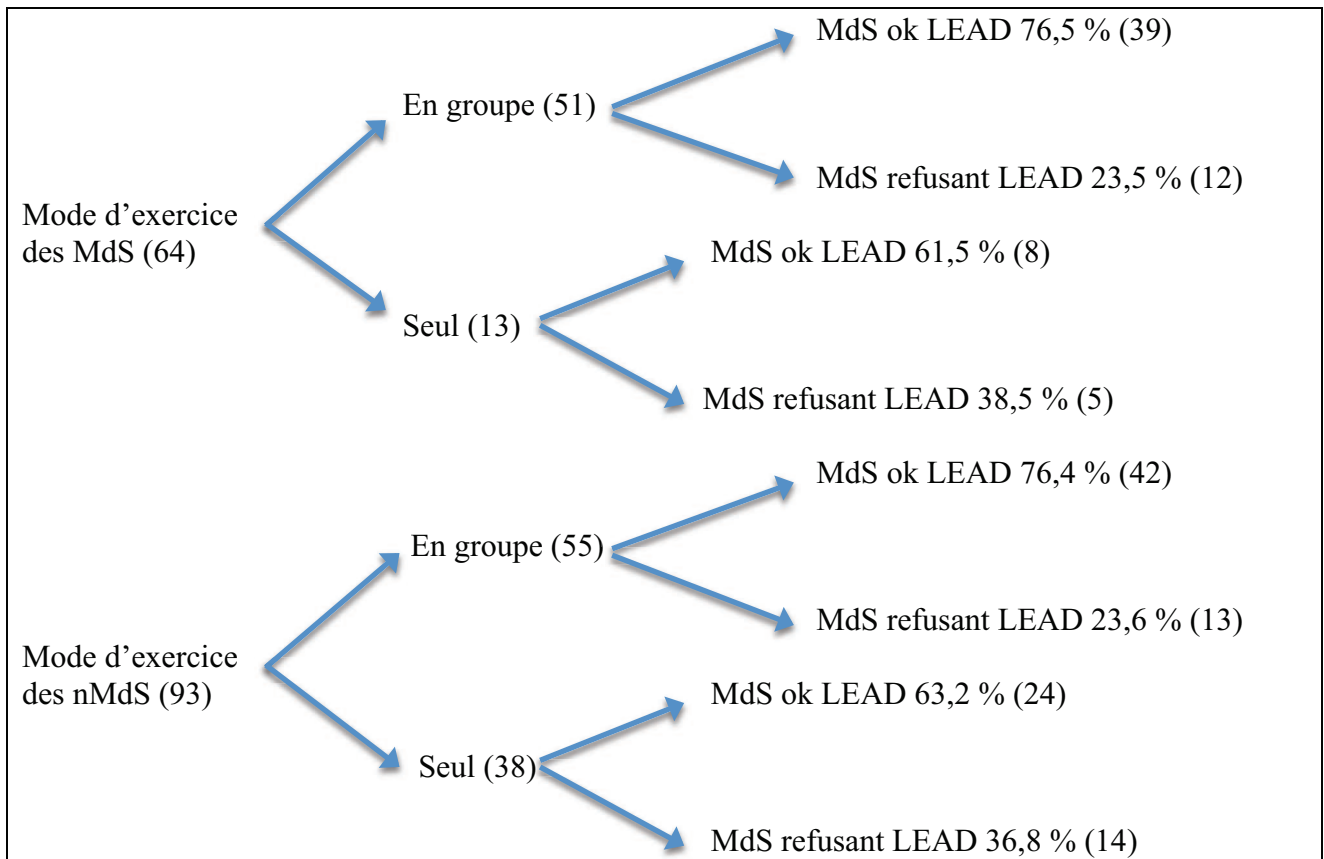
Mode d'exercice des MdS (64)

En groupe (51)

MdS ok LEAD 76,5 % (39)

MdS refusant LEAD 23,5 % (12)

Seul (13)

MdS ok LEAD 61,5 % (8)

MdS refusant LEAD 38,5 % (5)

Mode d'exercice des nMdS (93)

En groupe (55)

MdS ok LEAD 76,4 % (42)

MdS refusant LEAD 23,6 % (13)

Seul (38)

MdS ok LEAD 63,2 % (24)

MdS refusant LEAD 36,8 % (14)